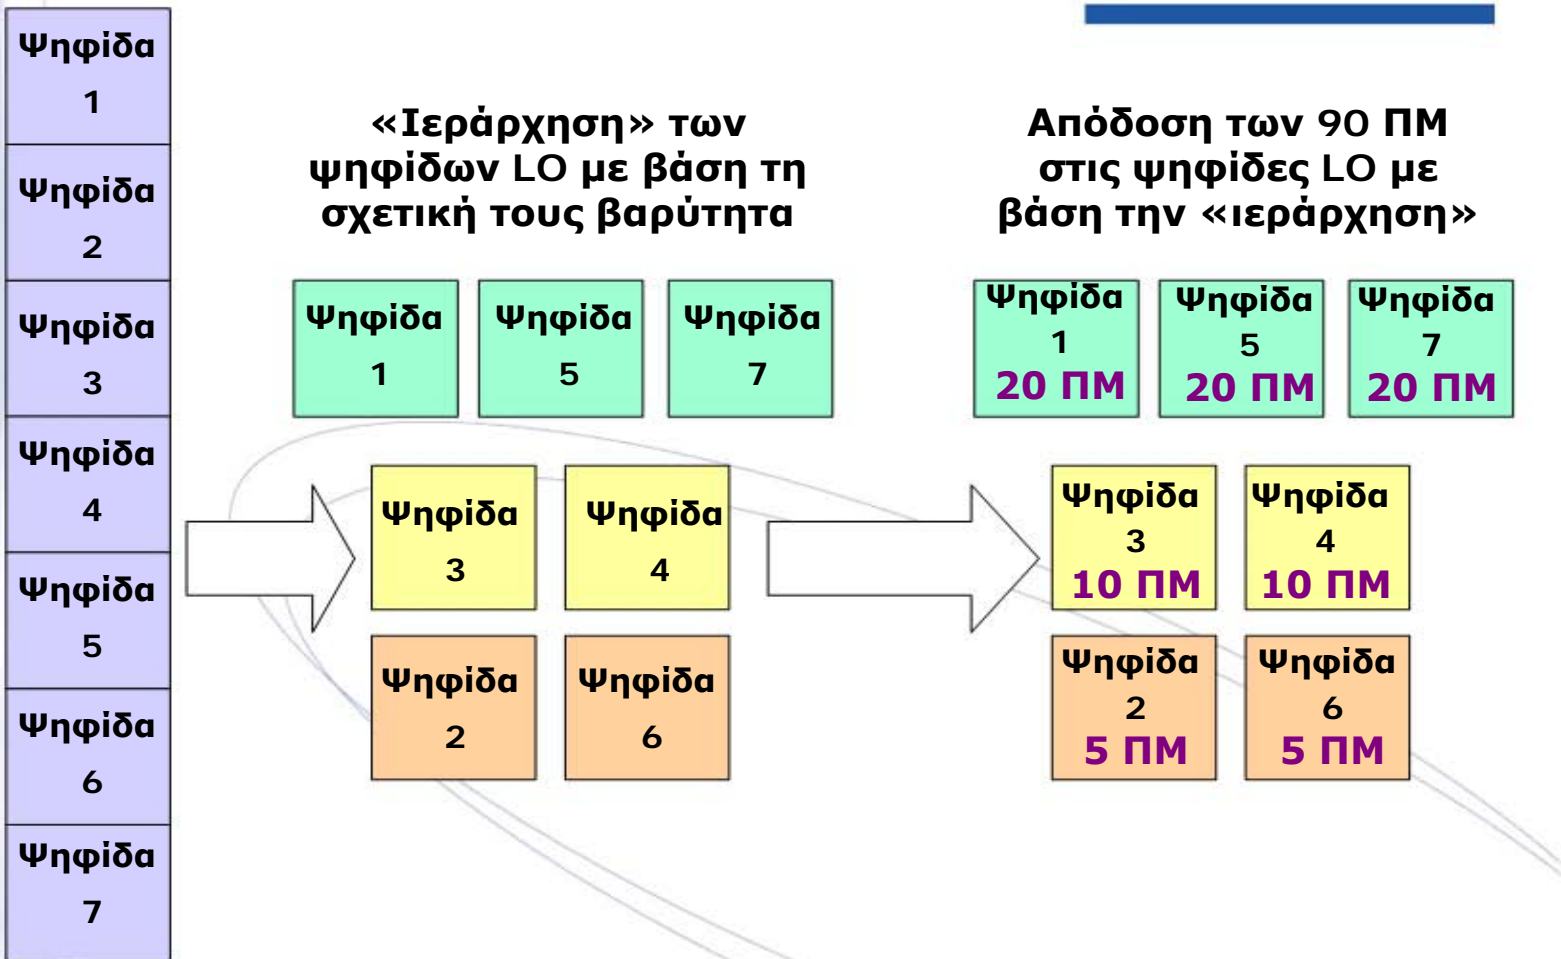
Ψηφίδα 1

Ψηφίδα 2

Ψηφίδα 3

Ψηφίδα 4

Ψηφίδα 5

Ψηφίδα 6

Ψηφίδα 7

«Ιεράρχηση» των ψηφίδων LO με βάση τη σχετική τους βαρύτητα

Ψηφίδα 1

Ψηφίδα 5

Ψηφίδα 7

Ψηφίδα 3

Ψηφίδα 4

Ψηφίδα 2

Ψηφίδα 6

Απόδοση των 90 ΠΜ στις ψηφίδες LO με βάση την «ιεράρχηση»

Ψηφίδα 1 20 ΠΜ

Ψηφίδα 5 20 ΠΜ

Ψηφίδα 7 20 ΠΜ

Ψηφίδα 3 10 ΠΜ

Ψηφίδα 4 10 ΠΜ

Ψηφίδα 2 5 ΠΜ

Ψηφίδα 6 5 ΠΜ